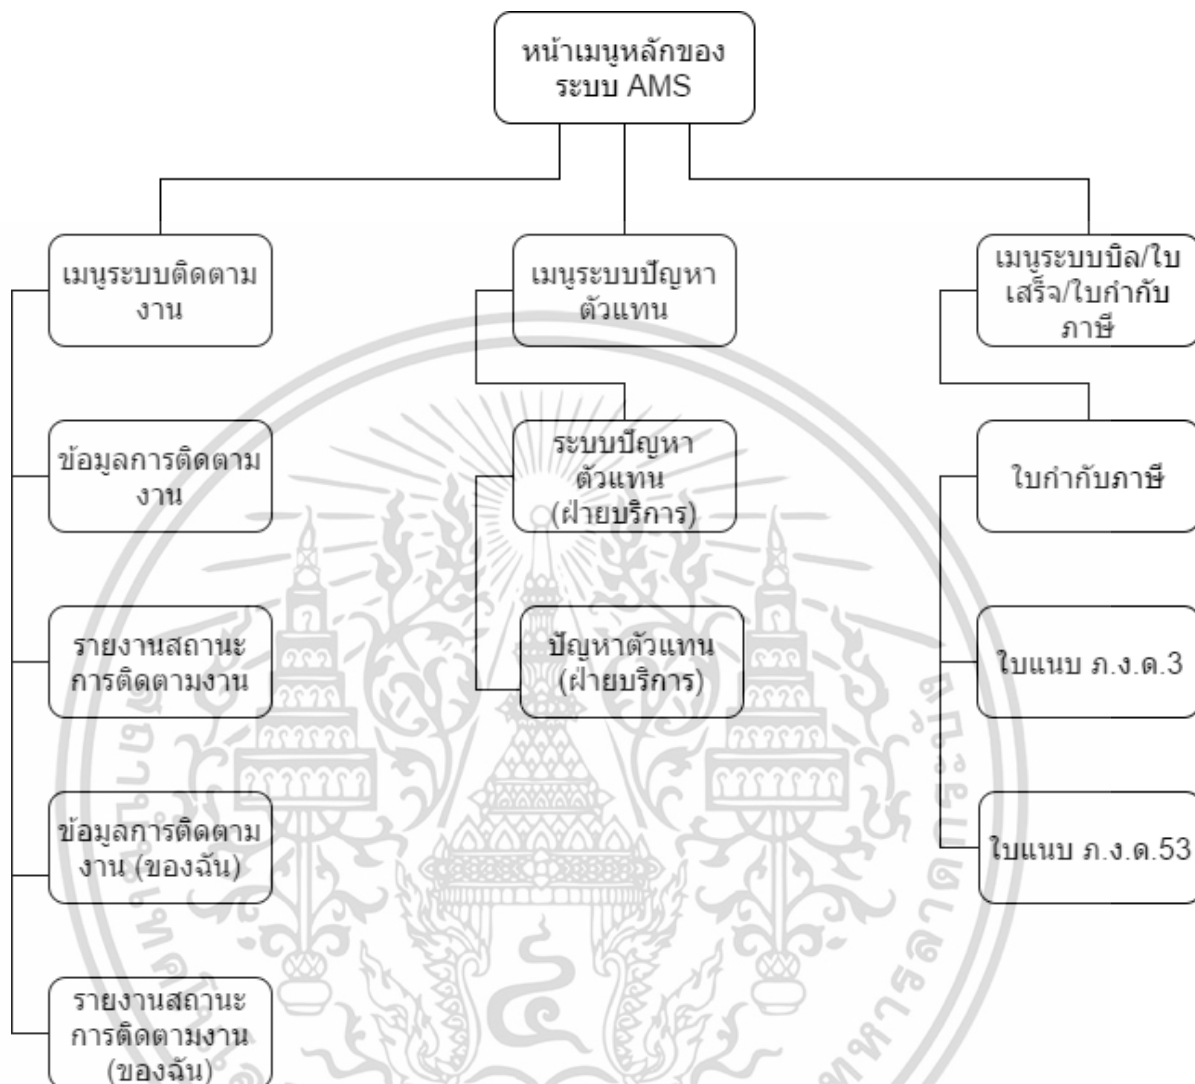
หน้าเมนูหลักของระบบ AMS

เมนูระบบติดตามงาน

ข้อมูลการติดตามงาน

รายงานสถานะการติดตามงาน

ข้อมูลการติดตามงาน (ของฉัน)

รายงานสถานะการติดตามงาน (ของฉัน)

เมนูระบบปัญหาตัวแทน

ระบบปัญหาตัวแทน (ฝ่ายบริการ)

ปัญหาตัวแทน (ฝ่ายบริการ)

เมนูระบบบิล/ใบเสร็จ/ใบกำกับภาษี

ใบกำกับภาษี

ใบแนบ ภ.ง.ด.3

ใบแนบ ภ.ง.ด.53